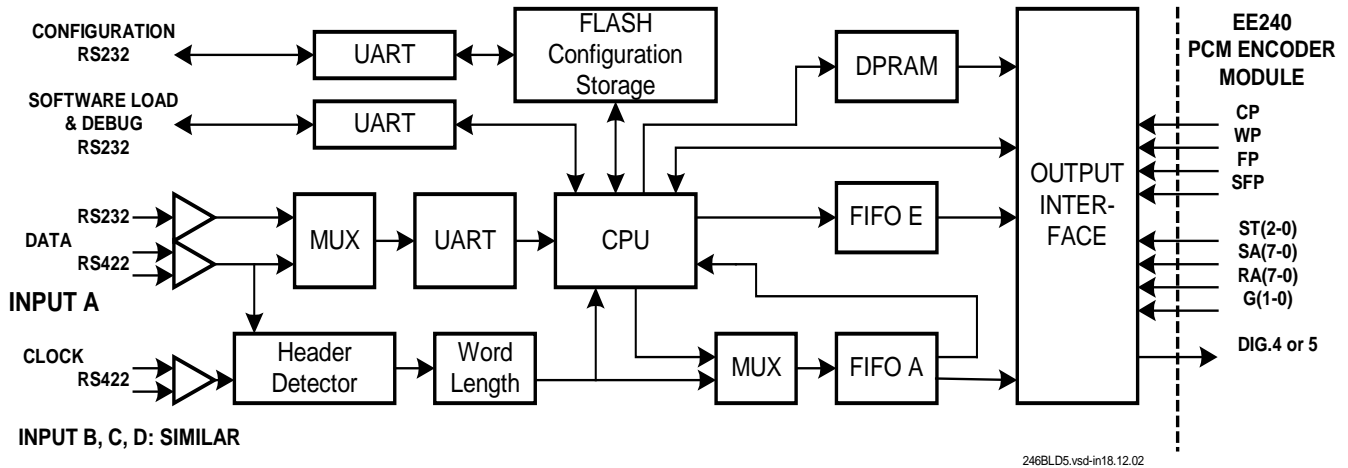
CONFIGURATION RS232

UART

FLASH Configuration Storage

DPRAM

EE240 PCM ENCODER MODULE

SOFTWARE LOAD & DEBUG RS232

UART

CP
WP
FP
SFP

OUTPUT INTER-FACE

RS232

DATA

RS422

MUX

UART

CPU

FIFO E

ST(2-0)
SA(7-0)
RA(7-0)
G(1-0)

INPUT A

CLOCK RS422

Header Detector

Word Length

MUX

FIFO A

DIG.4 or 5

INPUT B, C, D: SIMILAR

246BLD5.vsd-in18.12.02